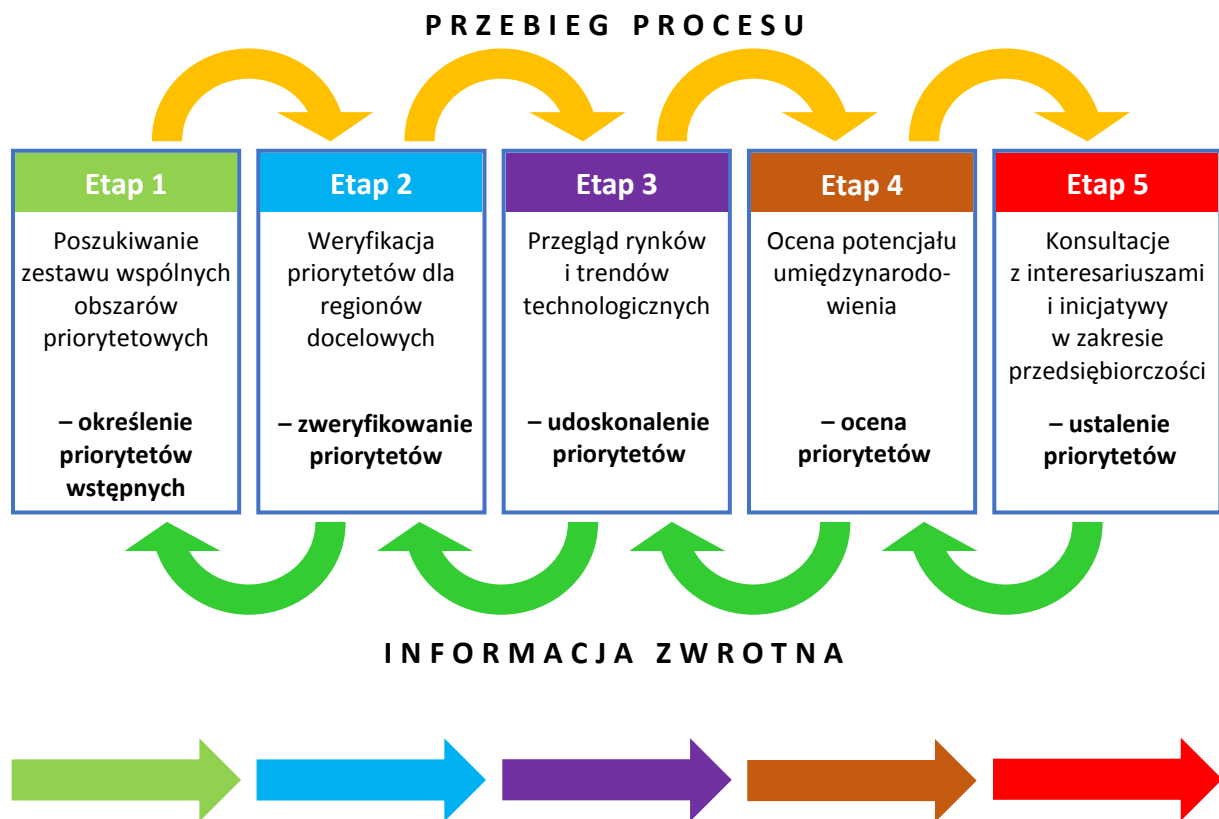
PRZEBIEG PROCESU

Etap 1

Poszukiwanie zestawu wspólnych obszarów priorytetowych

– określenie priorytetów wstępnych

Etap 2

Weryfikacja priorytetów dla regionów docelowych

– zweryfikowanie priorytetów

Etap 3

Przegląd rynków i trendów technologicznych

– udoskonalenie priorytetów

Etap 4

Ocena potencjału umiędzynarodowienia

– ocena priorytetów

Etap 5

Konsultacje z interesariuszami i inicjatywy w zakresie przedsiębiorczości

– ustalenie priorytetów

INFORMACJA ZWROTNA